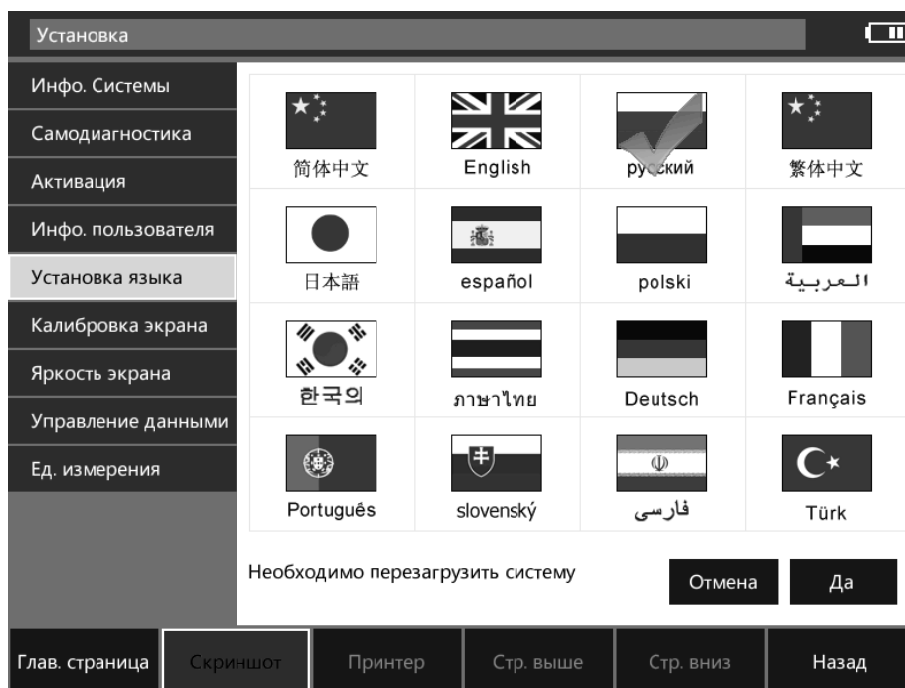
Установка

Инфо. Системы
Самодиагностика
Активация
Инфо. пользователя
Установка языка
Калибровка экрана
Яркость экрана
Управление данными
Ед. измерения

| 简体中文 | English | русский | 繁体中文 |
|---|---|---|---|
| 日本語 | español | polski | العربية |
| 한국의 | ภาษาไทย | Deutsch | Français |
| Portugués | slovenský | فارسی | Türk |

Необходимо перезагрузить систему

Отмена
Да

Глав. страница
Скриншот
Принтер
Стр. выше
Стр. вниз
Назад